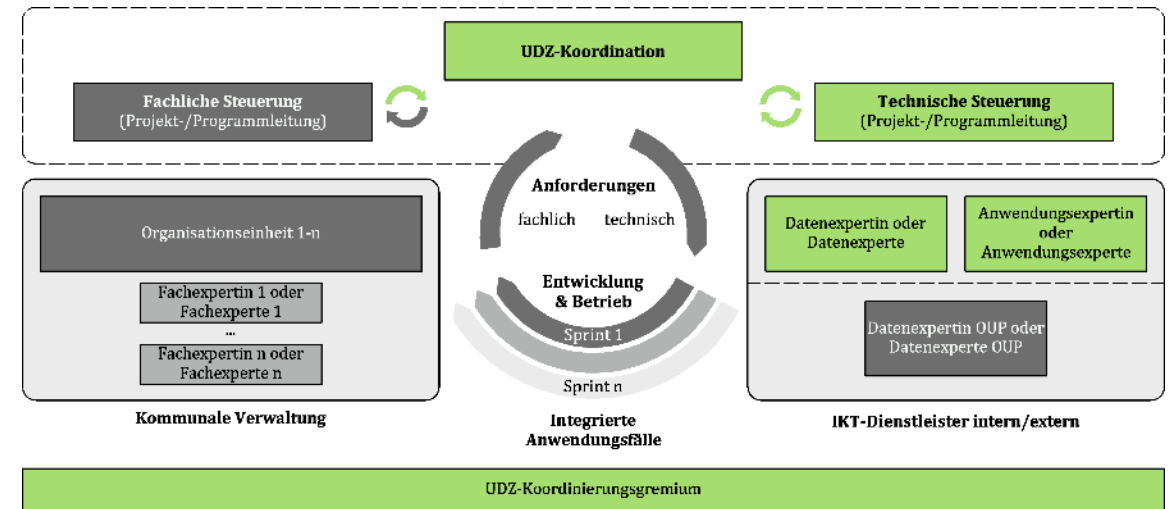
UDZ-Koordination

Fachliche Steuerung
(Projekt-/Programmleitung)

Technische Steuerung
(Projekt-/Programmleitung)

Anforderungen
fachlich technisch

Entwicklung & Betrieb

Sprint 1

Sprint n

Organisationseinheit 1-n

Fachexpertin 1 oder Fachexperte 1

...

Fachexpertin n oder Fachexperte n

Kommunale Verwaltung

Integrierte Anwendungsfälle

Datenexpertin oder Datenexperte

Anwendungsexpertin oder Anwendungsexperte

Datenexpertin OUP oder Datenexperte OUP

IKT-Dienstleister intern/extern

UDZ-Koordinierungsgremium